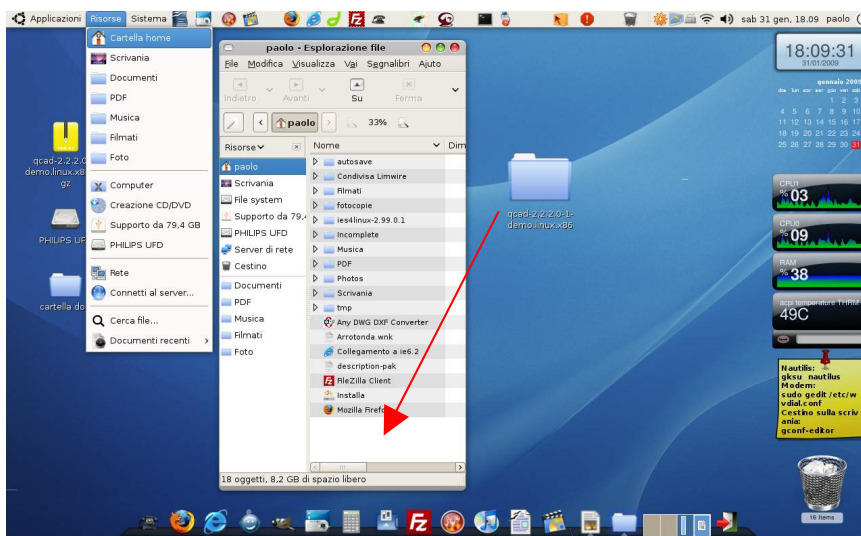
Applicazioni Risorse Sistema

sab 31 gen, 18.09 paolo

Cartella home
Scrivania
Documenti
PDF
Musica
Filmati
Foto

Computer
Creazione CD/DVD
Supporto da 79,4 GB
PHILIPS UFD

Rete
Connetti al server...

Cerca file...
Documenti recenti

qcad-2.2.2.0
demo.linux.x8
gz

PHILIPS UF

cartella do

paolo - Esplorazione file

File Modifica Visualizza Vai Segnalibri Aiuto

Indietro Avanti Su Ferma

paolo 33%

Risorse
paolo
Scrivania
File system
Supporto da 79,4
PHILIPS UFD
Server di rete
Cestino
Documenti
PDF
Musica
Filmati
Foto

Nome Dim
autosave
Condivisa Limwire
Filmati
fotocopie
ies4linux-2.99.0.1
Incomplete
Musica
PDF
Photos
Scrivania
tmp
Any DWG DXF Converter
Arrotonda.wnk
Collegamento a ie6.2
description-pak
FileZilla Client
Installa
Mozilla Firefo

18 oggetti, 8,2 GB di spazio libero

qcad-2.2.2.0-1-
demo.linux.x86

18:09:31
31/01/2009

gennaio 2009
1 2 3
4 5 6 7 8 9 10
11 12 13 14 15 16 17
18 19 20 21 22 23 24
25 26 27 28 29 30 31

CPU1
%03
CPU0
%09
RAM
%38
acpi temperature THRM
49C

Nautilis:
gksu nautilus
Modem:
sudo gedit /etc/w
vdial.conf
Cestino sulla scriv
ania:
gconf-editor

16 items